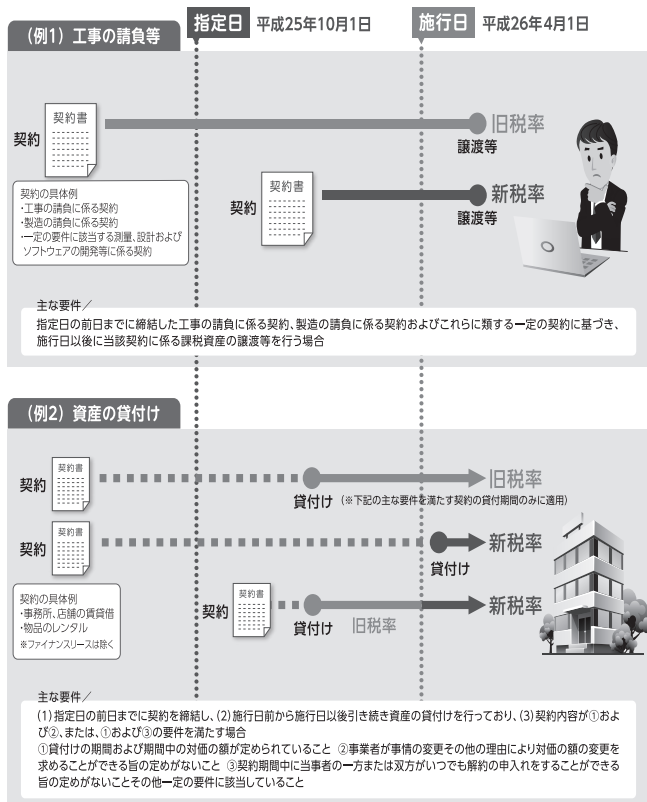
指定日 平成25年10月1日

施行日 平成26年4月1日

（例1）工事の請負等

契約書

契約

旧税率

譲渡等

契約の具体例
・工事の請負に係る契約
・製造の請負に係る契約
・一定の要件に該当する測量、設計および ソフトウェアの開発等に係る契約

契約書

契約

新税率

譲渡等

主な要件／
指定日の前日までに締結した工事の請負に係る契約、製造の請負に係る契約およびこれらに類する一定の契約に基づき、施行日以後に当該契約に係る課税資産の譲渡等を行う場合

（例2）資産の貸付け

契約書

契約

旧税率

貸付け（※下記の主な要件を満たす契約の貸付期間のみに適用）

契約書

契約

新税率

貸付け

契約の具体例
・事務所、店舗の賃貸借
・物品のレンタル
※ファイナンスリースは除く

契約書

契約

貸付け 旧税率

新税率

主な要件／
(1) 指定日の前日までに契約を締結し、(2) 施行日前から施行日以後引き続き資産の貸付けを行っており、(3) 契約内容が①および②、または、①および③の要件を満たす場合
①貸付けの期間および期間中の対価の額が定められていること ②事業者が事情の変更その他の理由により対価の額の変更を求めることができる旨の定めがないこと ③契約期間中に当事者の一方または双方がいつでも解約の申入れをすることができる旨の定めがないことその他一定の要件に該当していること